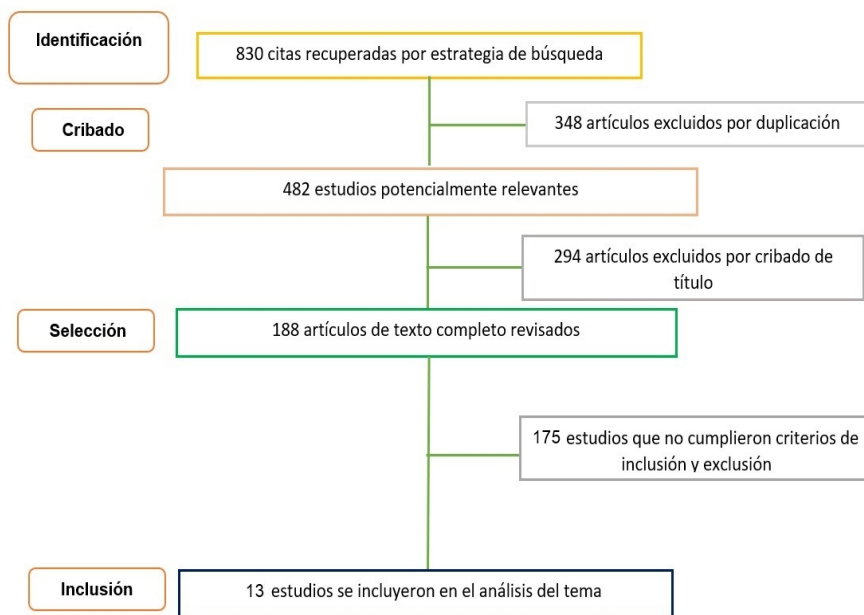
Identificación

830 citas recuperadas por estrategia de búsqueda

Cribado

348 artículos excluidos por duplicación

482 estudios potencialmente relevantes

294 artículos excluidos por cribado de título

Selección

188 artículos de texto completo revisados

175 estudios que no cumplieron criterios de inclusión y exclusión

Inclusión

13 estudios se incluyeron en el análisis del tema